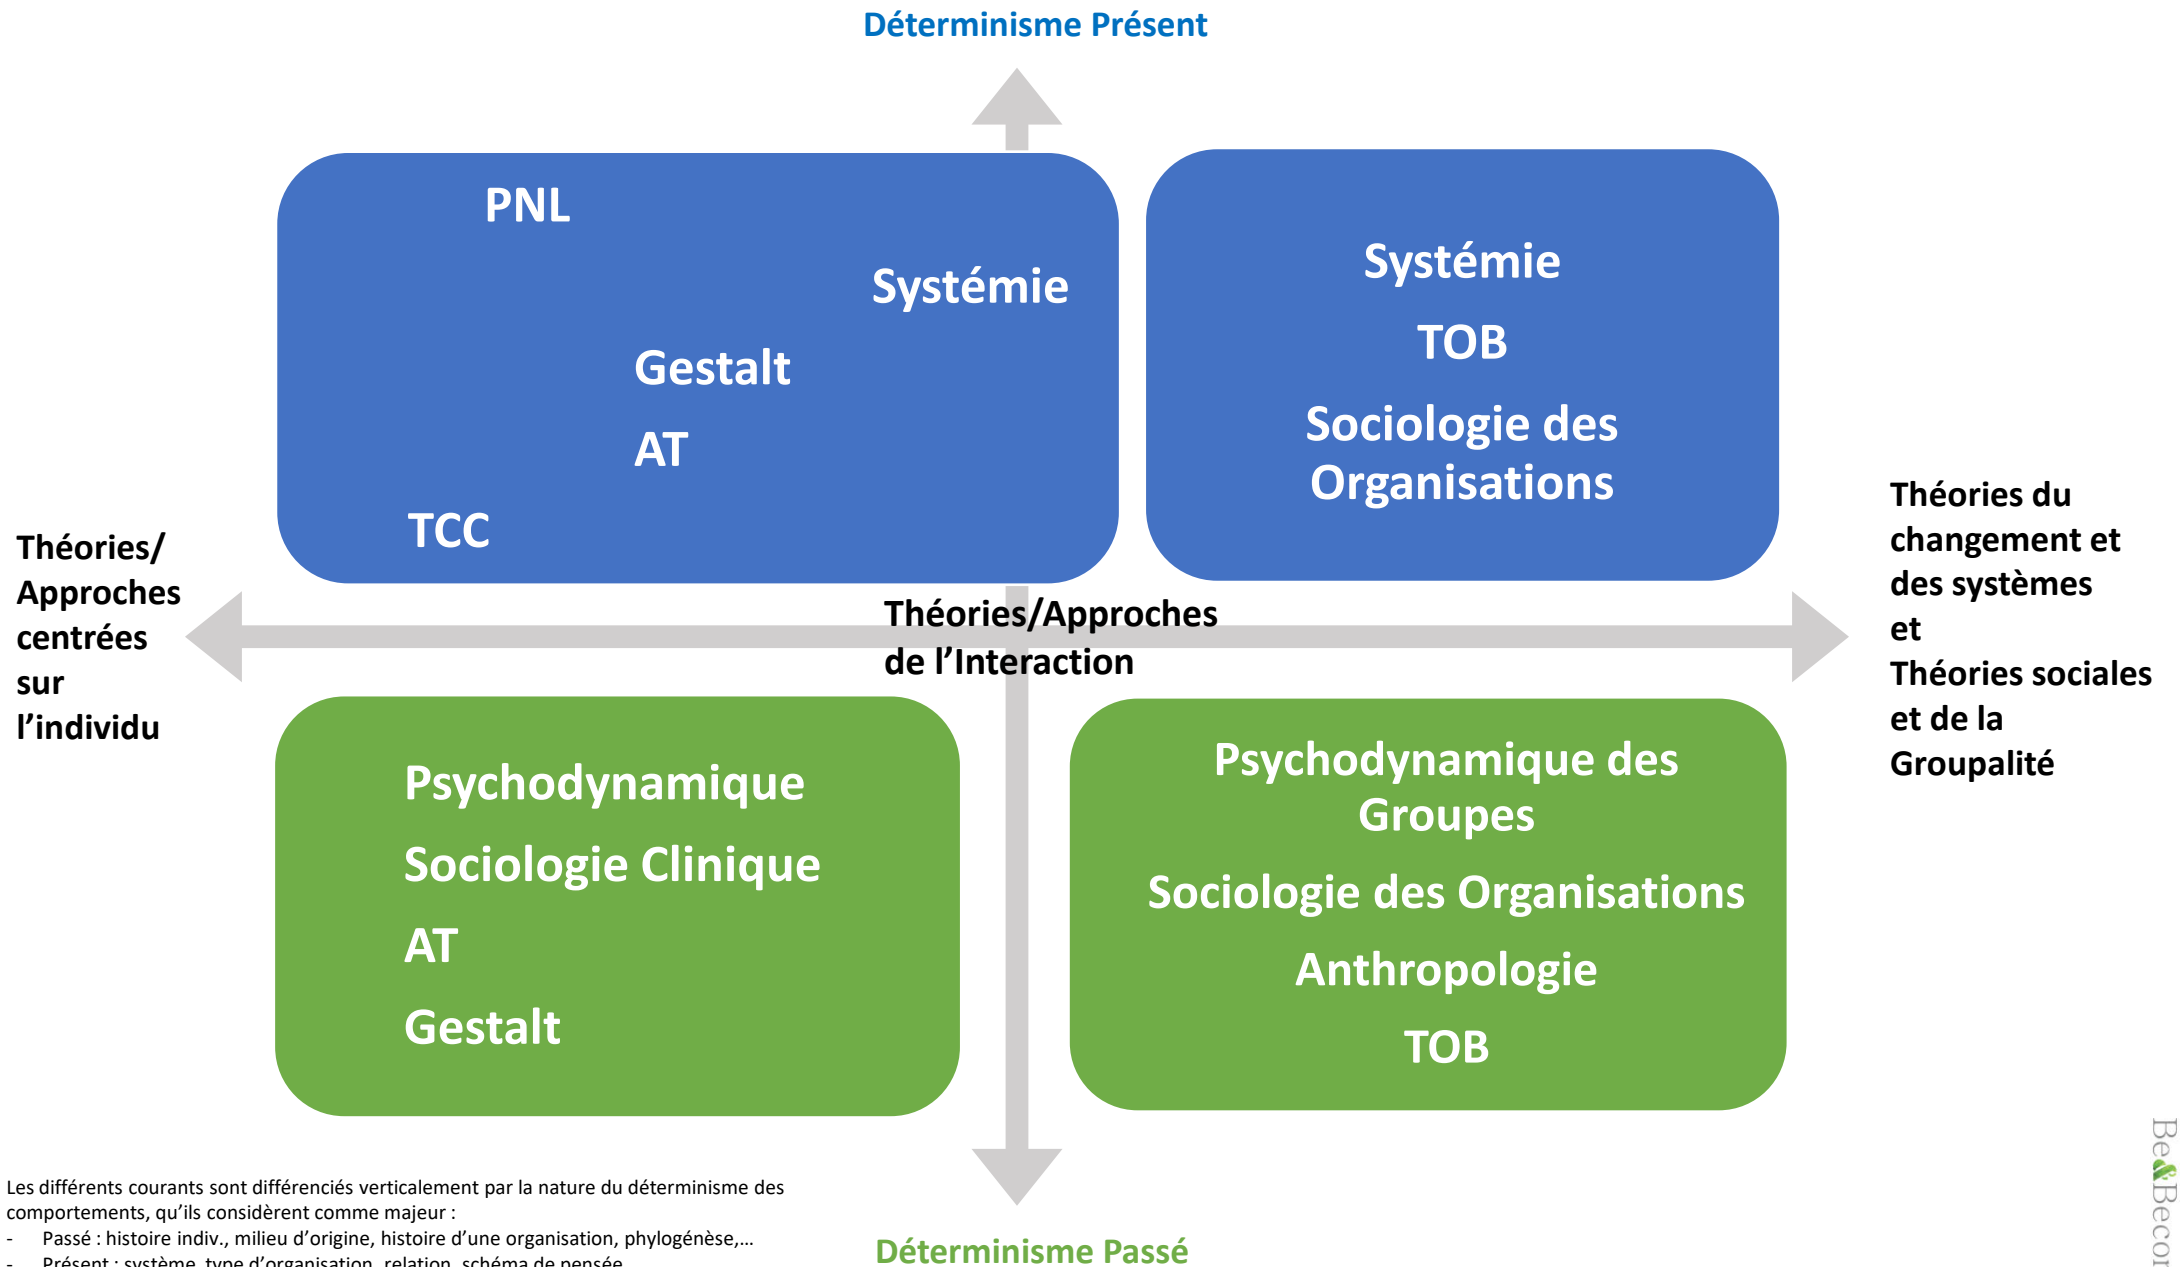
Déterminisme Présent

PNL

Systémie

Gestalt

AT

TCC

Systémie

TOB

Sociologie des Organisations

Théories/ Approches centrées sur l'individu

Théories/Approches de l'Interaction

Théories du changement et des systèmes et Théories sociales et de la Groupalité

Psychodynamique

Sociologie Clinique

AT

Gestalt

Psychodynamique des Groupes

Sociologie des Organisations

Anthropologie

TOB

Les différents courants sont différenciés verticalement par la nature du déterminisme des comportements, qu'ils considèrent comme majeur :
- Passé : histoire indiv., milieu d'origine, histoire d'une organisation, phylogénèse,…
- Présent : système, type d'organisation, relation, schéma de pensée

Déterminisme Passé

Be&Becor